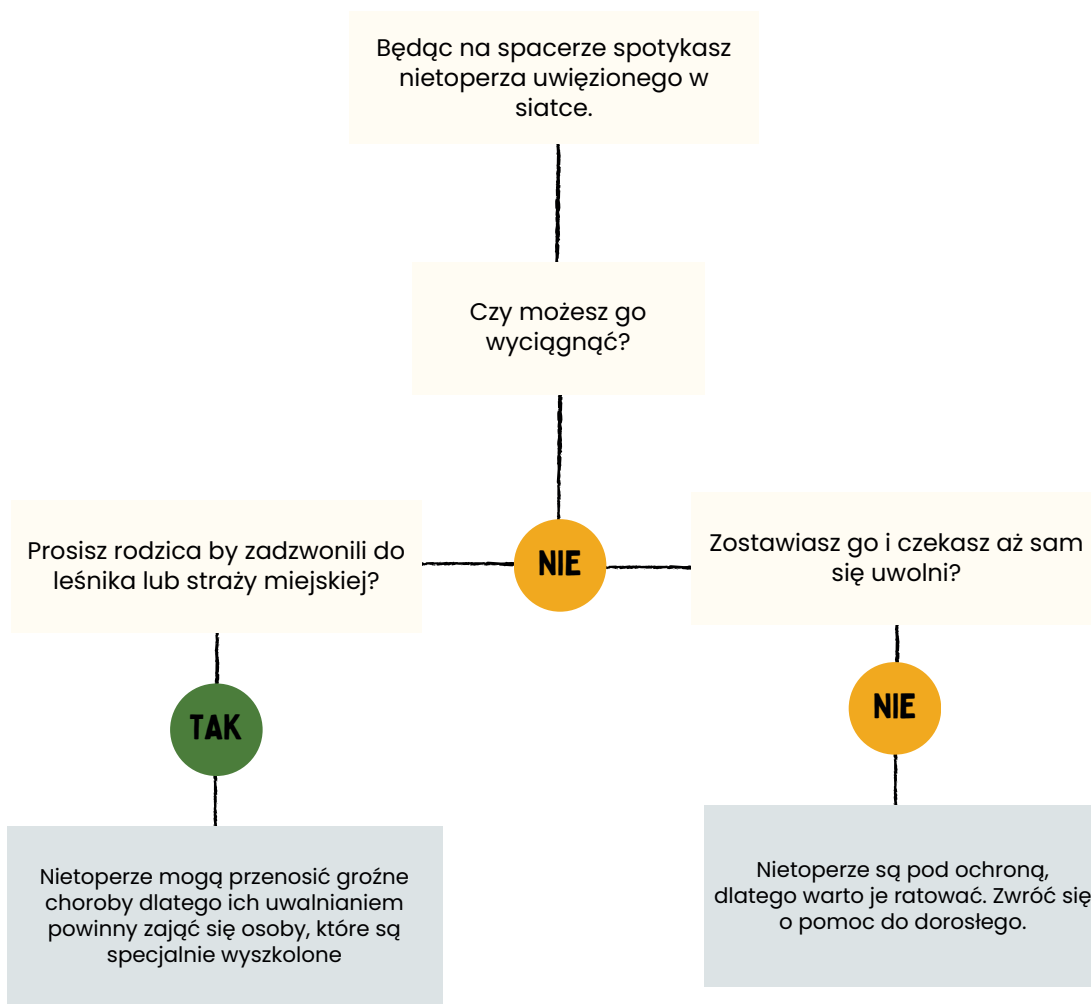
Będąc na spacerze spotykasz nietoperza uwięzionego w siatce.

Czy możesz go wyciągnąć?

NIE

Prosisz rodzica by zadzwonili do leśnika lub straży miejskiej?

Zostawiasz go i czekasz aż sam się uwolni?

TAK

NIE

Nietoperze mogą przenosić groźne choroby dlatego ich uwalnianiem powinny zająć się osoby, które są specjalnie wyszkolone

Nietoperze są pod ochroną, dlatego warto je ratować. Zwróć się o pomoc do dorosłego.